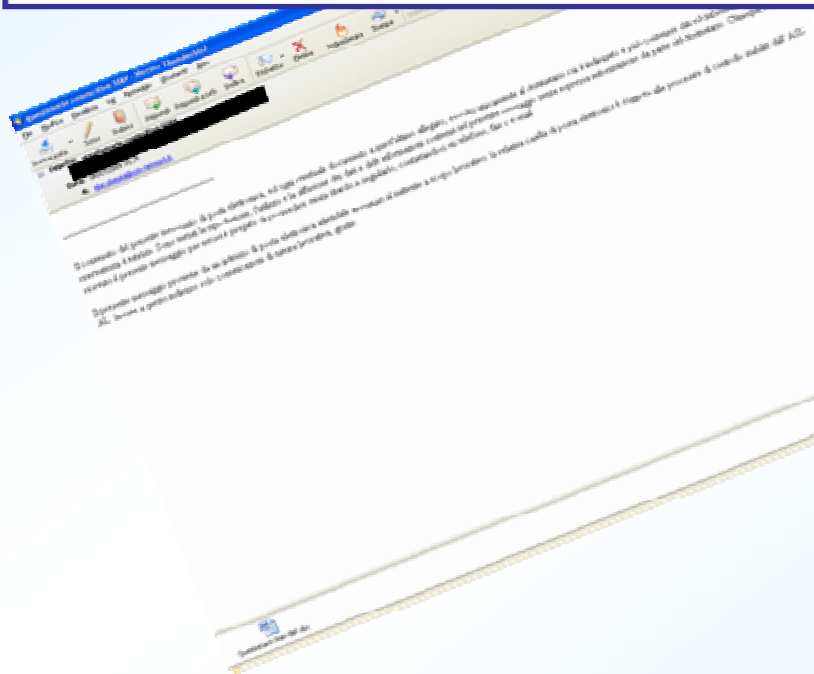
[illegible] - Mozilla Thunderbird

File Modifica Visualizza Vai Messaggio Strumenti Aiuto

Scarica posta Scrivi Rubrica Rispondi Rispondi a tutti Inoltra Etichetta Elimina Indesiderata Stampa

Mittente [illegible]
Data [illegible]
A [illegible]

Il contenuto del presente messaggio di posta elettronica, ed ogni eventuale documento a quest'ultimo allegato, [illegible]

Il presente messaggio proviene da un indirizzo di posta elettronica aziendale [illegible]

Questionario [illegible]